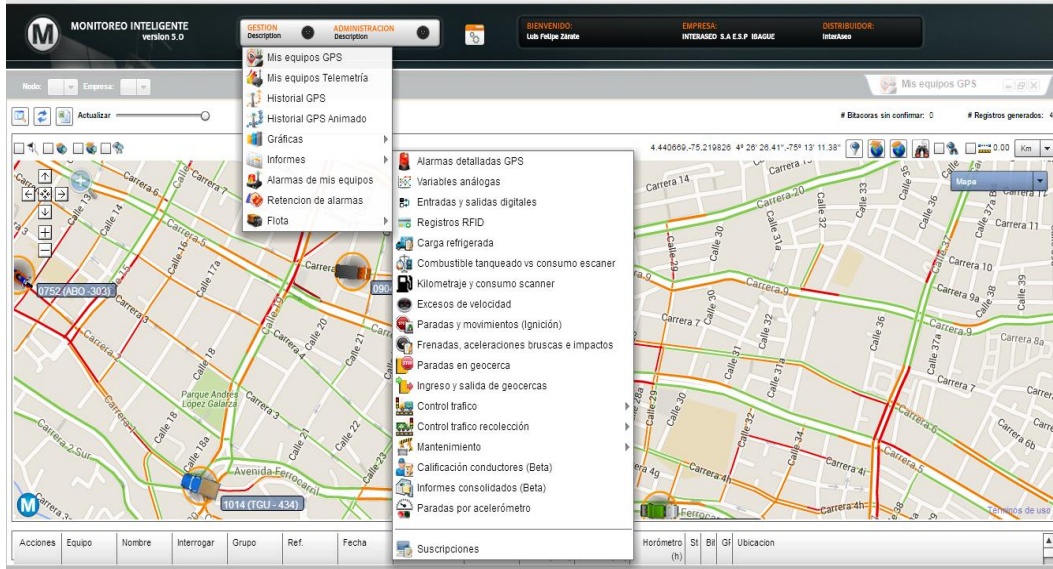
MONITOREO INTELIGENTE
version 5.0

GESTION
Description

ADMINISTRACION
Description

BIENVENIDO:
Luis Felipe Zárate

EMPRESA:
INTERASEO S.A E.S.P IBAGUE

DISTRIBUIDOR:
InterAseo

Nodo:
Empresa:

Mis equipos GPS

Actualizar

# Bitacoras sin confirmar: 0
# Registros generados: 4

4.440669,-75.219826 4° 26' 26.41", -75° 13' 11.38"
0.00 Km

Mis equipos GPS
Mis equipos Telemetría
Historial GPS
Historial GPS Animado
Gráficas
Informes
Alarmas de mis equipos
Retencion de alarmas
Flota

Alarmas detalladas GPS
Variables análogas
Entradas y salidas digitales
Registros RFID
Carga refrigerada
Combustible tanqueado vs consumo escaner
Kilometraje y consumo scanner
Excesos de velocidad
Paradas y movimientos (Ignición)
Frenadas, aceleraciones bruscas e impactos
Paradas en geocerca
Ingreso y salida de geocercas
Control trafico
Control trafico recolección
Mantenimiento
Calificación conductores (Beta)
Informes consolidados (Beta)
Paradas por acelerómetro

Suscripciones

Mapa

0752 (ABO -303)
1014 (TGU - 434)
090

Carrera 6
Carrera 7
Calle 13
Calle 14
Calle 16
Calle 17a
Carrera 5
Carrera 3
Carrera 4
Calle 19
Calle 20
Calle 21
Carrera 2
Carrera 1
Carrera 2 Sur
Parque Andres López Galarza
Calle 18
Calle 8a
Carrera 3
Calle 22
Calle 23
Avenida Ferrocarril
Carrera 14
Carrera 20
Calle 29
Calle 30
Calle 31a
Calle 32
Calle 35
Calle 36
Calle 37a
Carrera 11
Carrera 10
Carrera 9a
Calle 38
Calle 39
Carrera 9
Carrera 7
Calle 31
Calle 37a
Carrera 8a
Carrera 6b
Carrera 4g
Carrera 4i
Carrera 5
Carrera 4h
Calle 28a
Calle 34
Ferroca
Términos de uso

Acciones | Equipo | Nombre | Interrogar | Grupo | Ref. | Fecha | Horómetro (h) | St | Bil | GF | Ubicacion